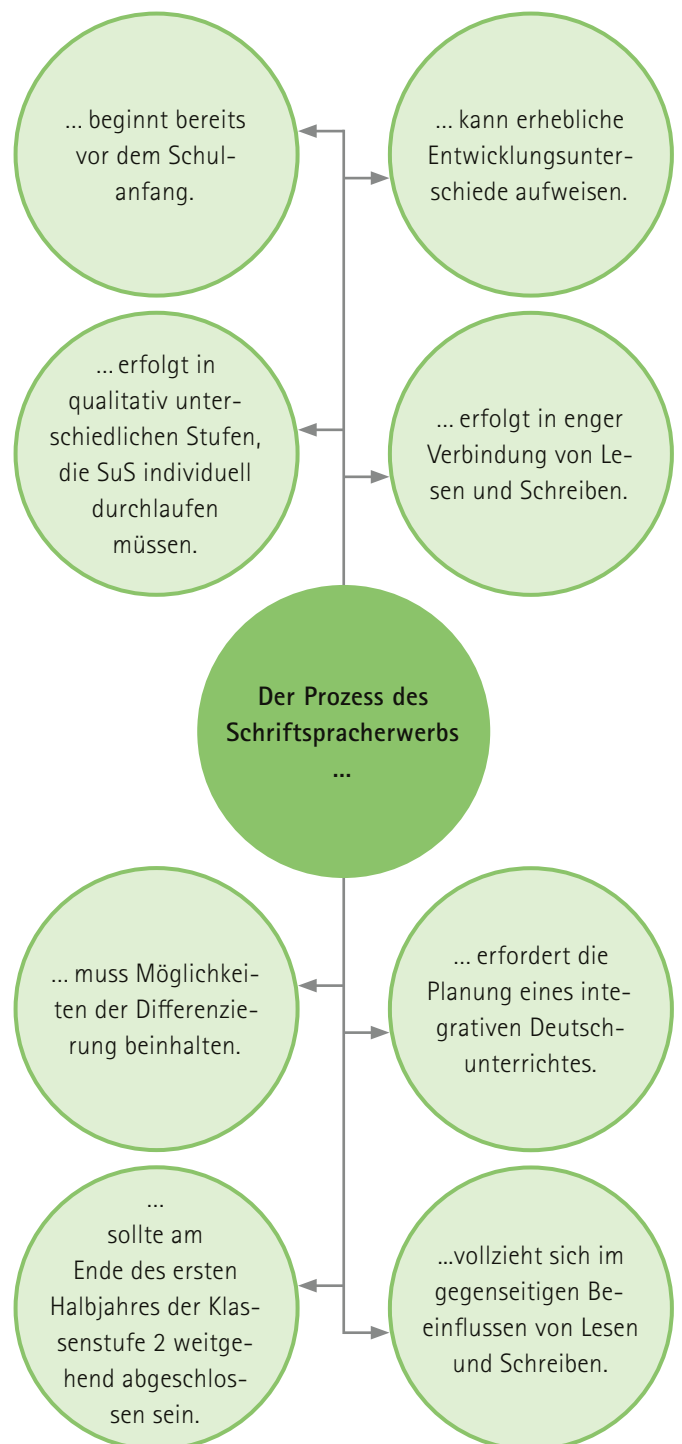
... beginnt bereits vor dem Schulanfang.

... kann erhebliche Entwicklungsunterschiede aufweisen.

... erfolgt in qualitativ unterschiedlichen Stufen, die SuS individuell durchlaufen müssen.

... erfolgt in enger Verbindung von Lesen und Schreiben.

**Der Prozess des Schriftspracherwerbs ...**

... muss Möglichkeiten der Differenzierung beinhalten.

... erfordert die Planung eines integrativen Deutschunterrichtes.

... sollte am Ende des ersten Halbjahres der Klassenstufe 2 weitgehend abgeschlossen sein.

...vollzieht sich im gegenseitigen Beeinflussen von Lesen und Schreiben.